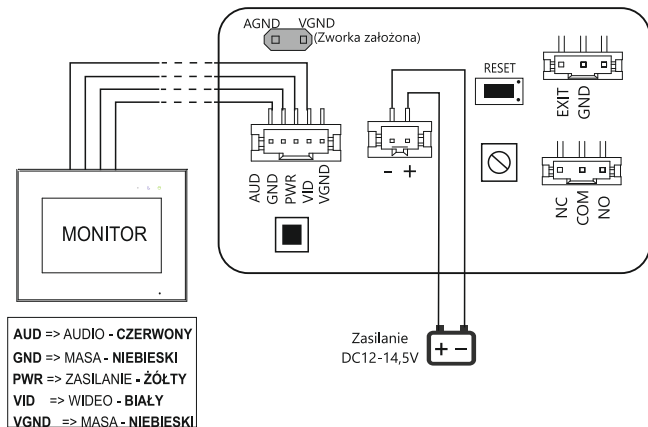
AGND VGND
(Zworka założona)

RESET

EXIT
GND

AUD
GND
PWR
VID
VGND

- +

NC
COM
NO

MONITOR

Zasilanie
DC12-14,5V

+ −

AUD => AUDIO - CZERWONY
GND => MASA - NIEBIESKI
PWR => ZASILANIE - ŻÓŁTY
VID => WIDEO - BIAŁY
VGND => MASA - NIEBIESKI